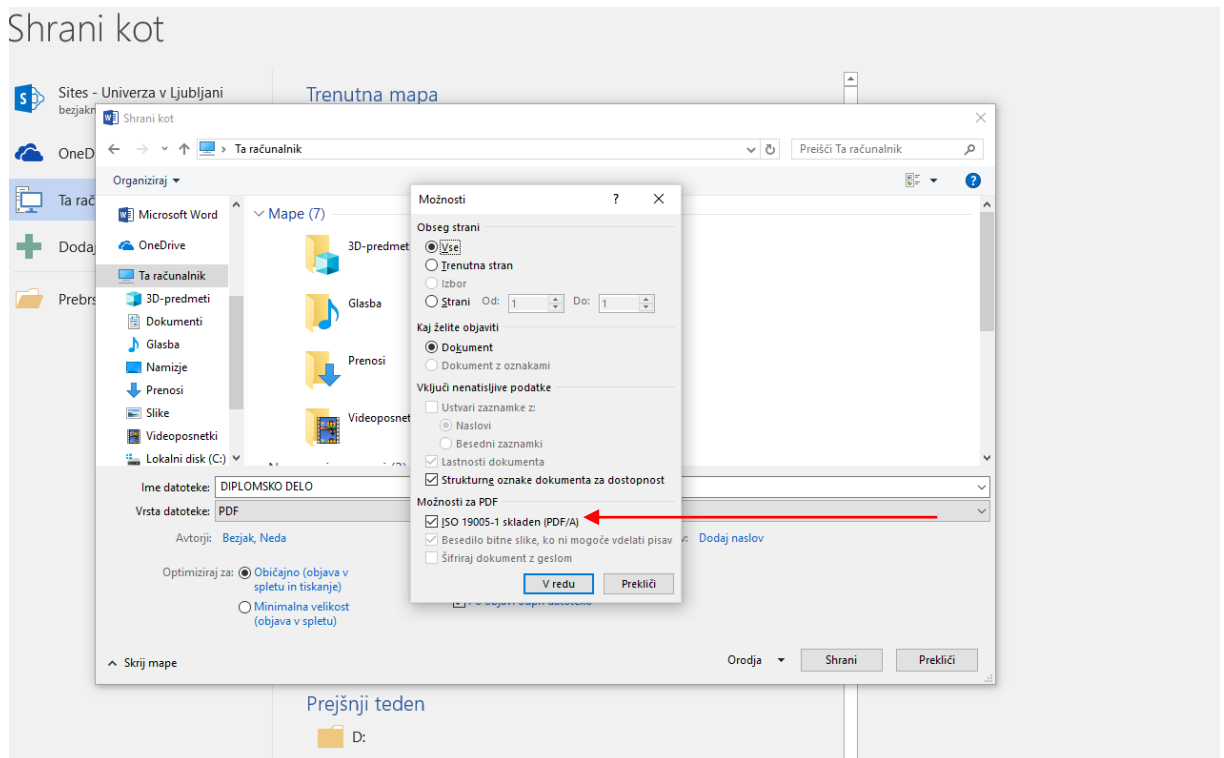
Shrani kot

Sites - Univerza v Ljubljani
bezjakn

OneD

Ta rač

Doda

Prebr

Trenutna mapa

Shrani kot

Ta računalnik

Preišči Ta računalnik

Organiziraj ▾

Microsoft Word
OneDrive
Ta računalnik
3D-predmeti
Dokumenti
Glasba
Namizje
Prenosi
Slike
Videoposnetki
Lokalni disk (C:)

Mape (7)

3D-predmet
Glasba
Prenosi
Videoposnet

Ime datoteke: DIPLOMSKO DELO
Vrsta datoteke: PDF
Avtorji: Bezjak, Neda
Dodaj naslov
Optimiziraj za: Običajno (objava v spletu in tiskanje)
Minimalna velikost (objava v spletu)

Skrij mape
Orodja ▾
Shrani
Prekliči

Možnosti
?
Obseg strani
Vse
Trenutna stran
Izbor
Strani Od: 1 Do: 1
Kaj želite objaviti
Dokument
Dokument z oznakami
Vključi nenatisljive podatke
Ustvari zaznamke z:
Naslovi
Besedni zaznamki
Lastnosti dokumenta
Strukturne oznake dokumenta za dostopnost
Možnosti za PDF
ISO 19005-1 skladen (PDF/A)
Besedilo bitne slike, ko ni mogoče vdelati pisav
Šifriraj dokument z geslom
V redu
Prekliči

Prejšnji teden
D: